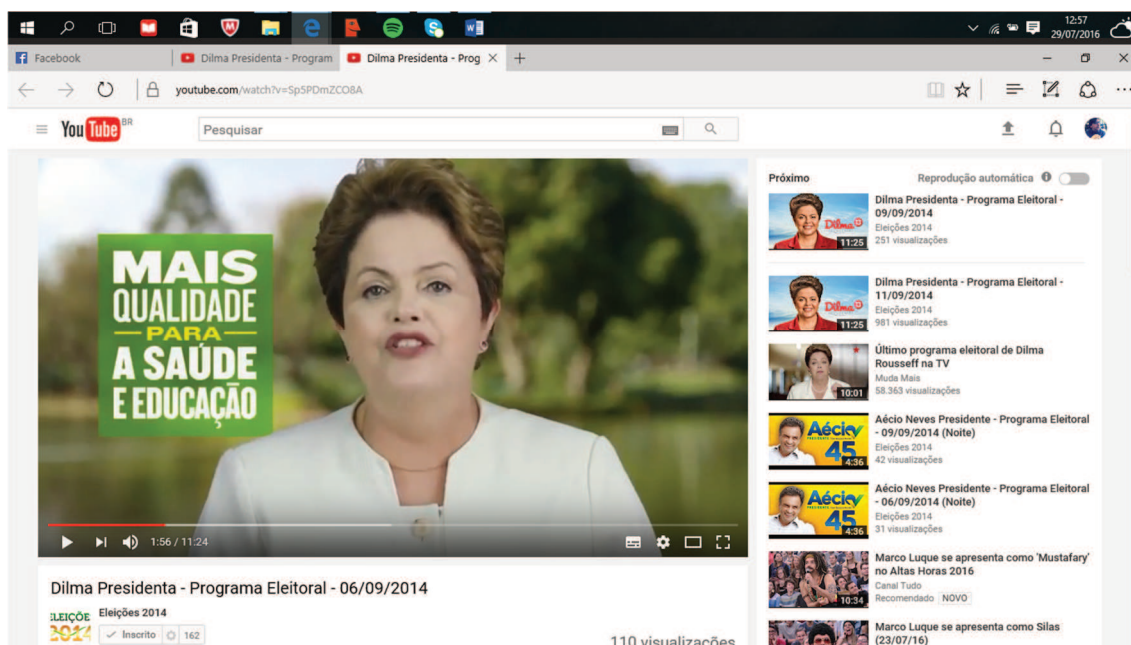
12:57
29/07/2016

Facebook | Dilma Presidenta - Program | Dilma Presidenta - Prog ×

youtube.com/watch?v=Sp5PDmZCO8A

YouTube BR

Pesquisar

MAIS
QUALIDADE
PARA
A SAÚDE
E EDUCAÇÃO

1:56 / 11:24

Dilma Presidenta - Programa Eleitoral - 06/09/2014

ELEIÇÕES 2014
Eleições 2014
Inscrito 162

110 visualizações

Próximo
Reprodução automática

Dilma Presidenta - Programa Eleitoral - 09/09/2014
Eleições 2014
251 visualizações
11:25

Dilma Presidenta - Programa Eleitoral - 11/09/2014
Eleições 2014
981 visualizações
11:25

Último programa eleitoral de Dilma Rousseff na TV
Muda Mais
58.363 visualizações
10:01

Aécio Neves Presidente - Programa Eleitoral - 09/09/2014 (Noite)
Eleições 2014
42 visualizações
4:36

Aécio Neves Presidente - Programa Eleitoral - 06/09/2014 (Noite)
Eleições 2014
31 visualizações
4:36

Marco Luque se apresenta como 'Mustafary' no Altas Horas 2016
Canal Tudo
Recomendado NOVO
10:34

Marco Luque se apresenta como Silas (23/07/16)